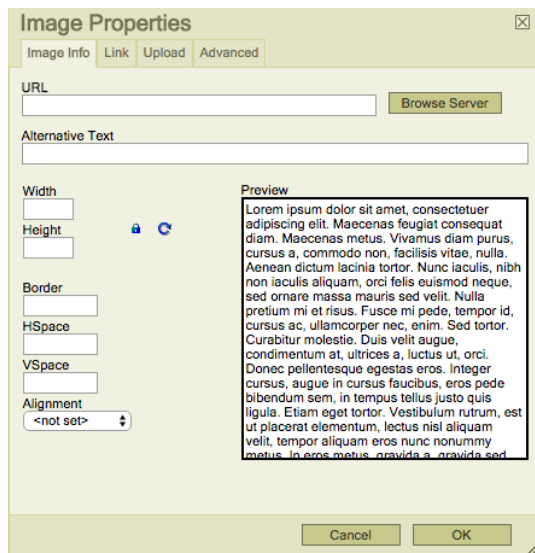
Image Properties

Image Info | Link | Upload | Advanced

URL

Browse Server

Alternative Text

Width

Height

Border

HSpace

VSpace

Alignment

<not set>

Preview

Lorem ipsum dolor sit amet, consectetuer adipiscing elit. Maecenas feugiat consequat diam. Maecenas metus. Vivamus diam purus, cursus a, commodo non, facilisis vitae, nulla. Aenean dictum lacinia tortor. Nunc iaculis, nibh non iaculis aliquam, orci felis euismod neque, sed ornare massa mauris sed velit. Nulla pretium mi et risus. Fusce mi pede, tempor id, cursus ac, ullamcorper nec, enim. Sed tortor. Curabitur molestie. Duis velit augue, condimentum at, ultrices a, luctus ut, orci. Donec pellentesque egestas eros. Integer cursus, augue in cursus faucibus, eros pede bibendum sem, in tempus tellus justo quis ligula. Etiam eget tortor. Vestibulum rutrum, est ut placerat elementum, lectus nisl aliquam velit, tempor aliquam eros nunc nonummy metus. In eros metus, gravida a, gravida sed

Cancel

OK